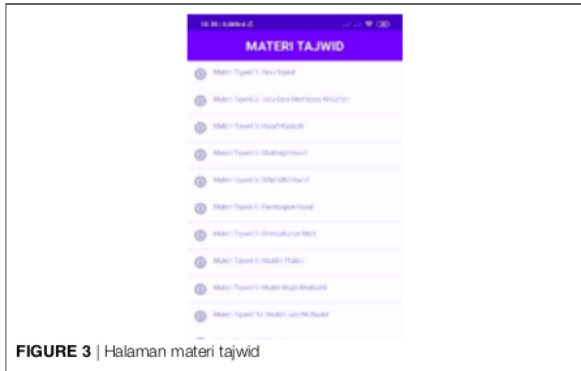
MATERI TAJWID

Materi Tajwid 1: Ilmu Tajwid

Materi Tajwid 2: Tata Cara Membaca Al-Qur'an

Materi Tajwid 3: Huruf Hijaiyah

Materi Tajwid 4: Makhraj Huruf

Materi Tajwid 5: Sifat-Sifat Huruf

Materi Tajwid 6: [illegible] Huruf

Materi Tajwid 7: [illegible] Mad

Materi Tajwid 8: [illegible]

Materi Tajwid 9: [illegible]

Materi Tajwid 10: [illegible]

FIGURE 3 | Halaman materi tajwid